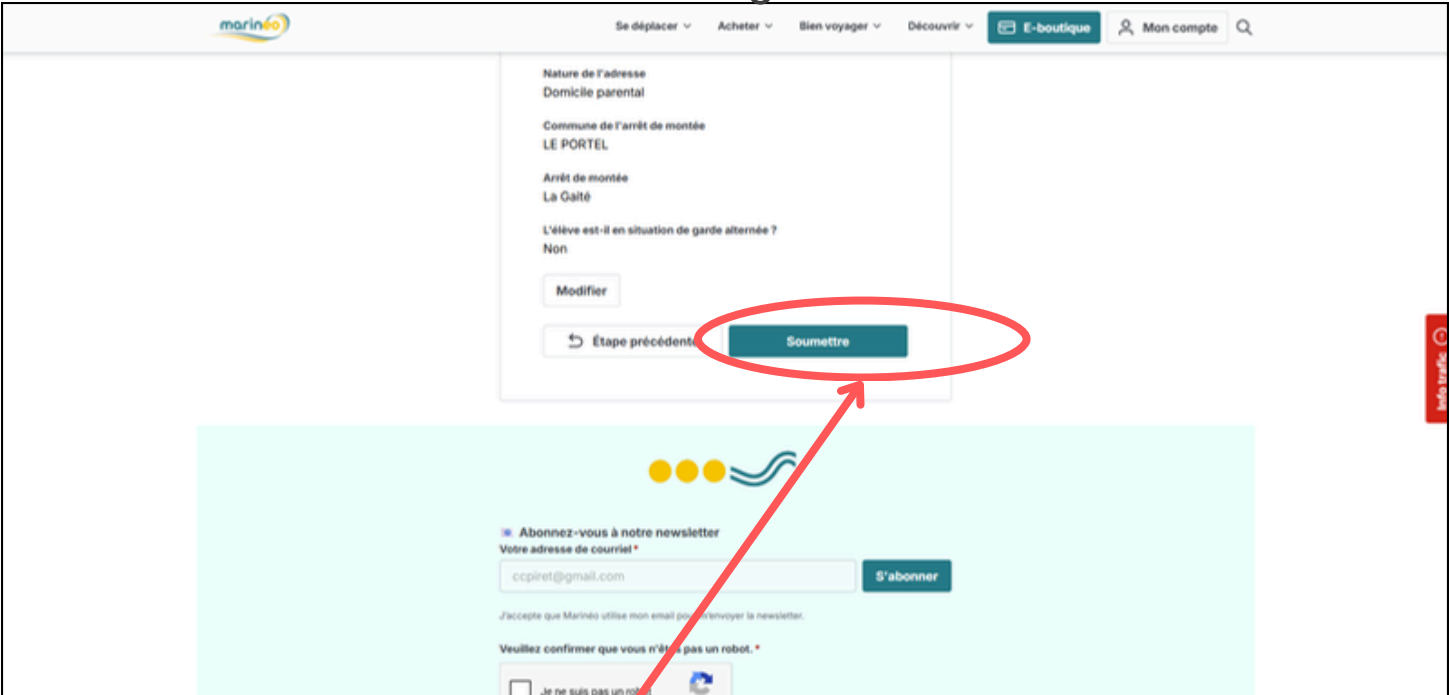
marinéo

Se déplacer ⌄ Acheter ⌄ Bien voyager ⌄ Découvrir ⌄ E-boutique Mon compte

Nature de l'adresse
Domicile parental

Commune de l'arrêt de montée
LE PORTEL

Arrêt de montée
La Gaité

L'élève est-il en situation de garde alternée ?
Non

Modifier

Étape précédente

Soumettre

Info trafic

Abonnez-vous à notre newsletter
Votre adresse de courriel *
ccpiret@gmail.com
S'abonner

J'accepte que Marinéo utilise mon email po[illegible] envoyer la newsletter.

Veuillez confirmer que vous n'ê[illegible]s pas un robot. *

Je ne suis pas un ro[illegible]